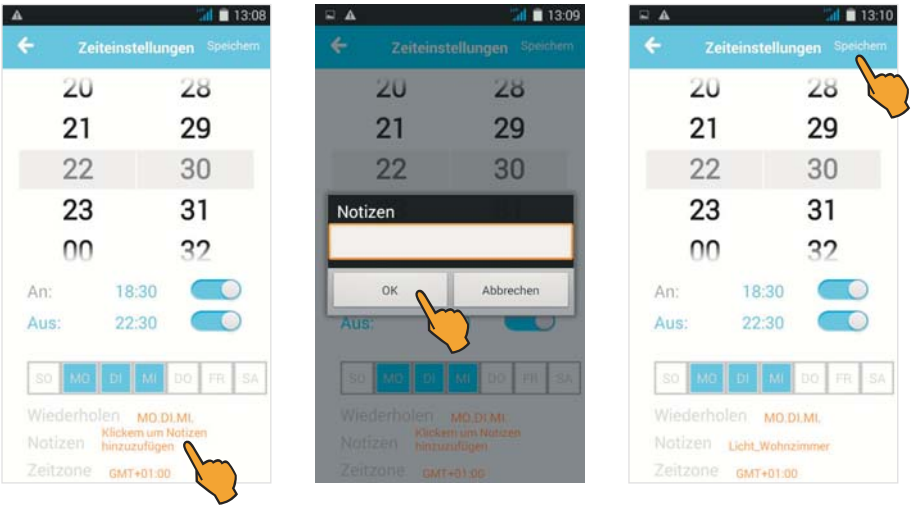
13:08

Zeiteinstellungen Speichern

20 28
21 29
22 30
23 31
00 32

An: 18:30
Aus: 22:30

SO MO DI MI DO FR SA

Wiederholen MO.DI.MI.
Notizen Klickem um Notizen hinzuzufügen
Zeitzone GMT+01:00

13:09

Zeiteinstellungen Speichern

20 28
21 29
22 30

Notizen

OK Abbrechen

Aus:

SO MO DI MI DO FR SA

Wiederholen MO.DI.MI.
Notizen Klickem um Notizen hinzuzufügen
Zeitzone GMT+01:00

13:10

Zeiteinstellungen Speichern

20 28
21 29
22 30
23 31
00 32

An: 18:30
Aus: 22:30

SO MO DI MI DO FR SA

Wiederholen MO.DI.MI.
Notizen Licht_Wohnzimmer
Zeitzone GMT+01:00